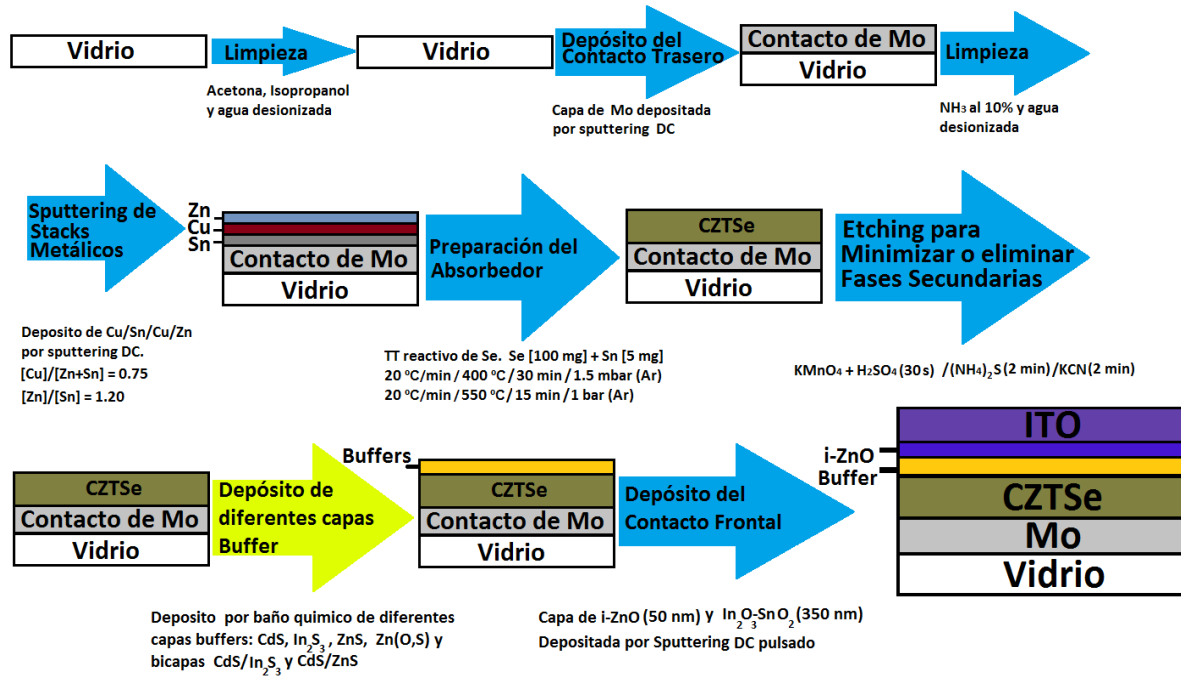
Vidrio

Limpieza

Acetona, Isopropanol y agua desionizada

Vidrio

Depósito del Contacto Trasero

Capa de Mo depositada por sputtering DC

Contacto de Mo

Vidrio

Limpieza

$NH_3$ al 10% y agua desionizada

Sputtering de Stacks Metálicos

Zn
Cu
Sn

Contacto de Mo

Vidrio

Deposito de Cu/Sn/Cu/Zn por sputtering DC.
[Cu]/[Zn+Sn] = 0.75
[Zn]/[Sn] = 1.20

Preparación del Absorbedor

TT reactivo de Se. Se [100 mg] + Sn [5 mg]
20 ºC/min / 400 ºC / 30 min / 1.5 mbar (Ar)
20 ºC/min / 550 ºC / 15 min / 1 bar (Ar)

CZTSe

Contacto de Mo

Vidrio

Etching para Minimizar o eliminar Fases Secundarias

$KMnO_4 + H_2SO_4$ (30 s) /$(NH_4)_2S$ (2 min)/KCN(2 min)

CZTSe

Contacto de Mo

Vidrio

Depósito de diferentes capas Buffer

Deposito por baño quimico de diferentes capas buffers: CdS, $In_2S_3$ , ZnS, Zn(O,S) y bicapas CdS/$In_2S_3$ y CdS/ZnS

Buffers

CZTSe

Contacto de Mo

Vidrio

Depósito del Contacto Frontal

Capa de i-ZnO (50 nm) y $In_2O_3$-$SnO_2$ (350 nm)
Depositada por Sputtering DC pulsado

ITO

i-ZnO
Buffer

CZTSe

Mo

Vidrio